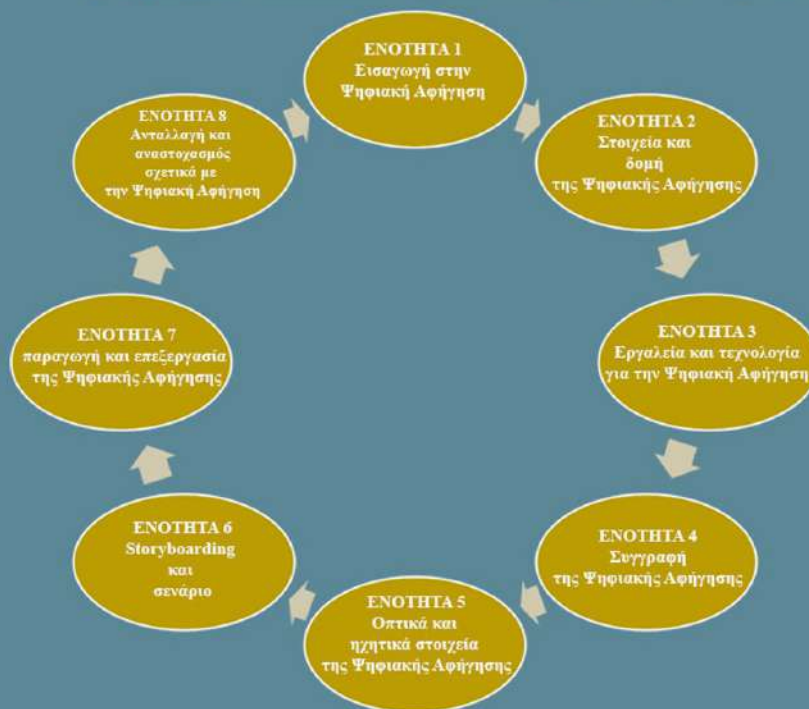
ΕΝΟΤΗΤΑ 1
Εισαγωγή στην Ψηφιακή Αφήγηση

ΕΝΟΤΗΤΑ 2
Στοιχεία και δομή της Ψηφιακής Αφήγησης

ΕΝΟΤΗΤΑ 3
Εργαλεία και τεχνολογία για την Ψηφιακή Αφήγηση

ΕΝΟΤΗΤΑ 4
Συγγραφή της Ψηφιακής Αφήγησης

ΕΝΟΤΗΤΑ 5
Οπτικά και ηχητικά στοιχεία της Ψηφιακής Αφήγησης

ΕΝΟΤΗΤΑ 6
Storyboarding και σενάριο

ΕΝΟΤΗΤΑ 7
παραγωγή και επεξεργασία της Ψηφιακής Αφήγησης

ΕΝΟΤΗΤΑ 8
Ανταλλαγή και αναστοχασμός σχετικά με την Ψηφιακή Αφήγηση